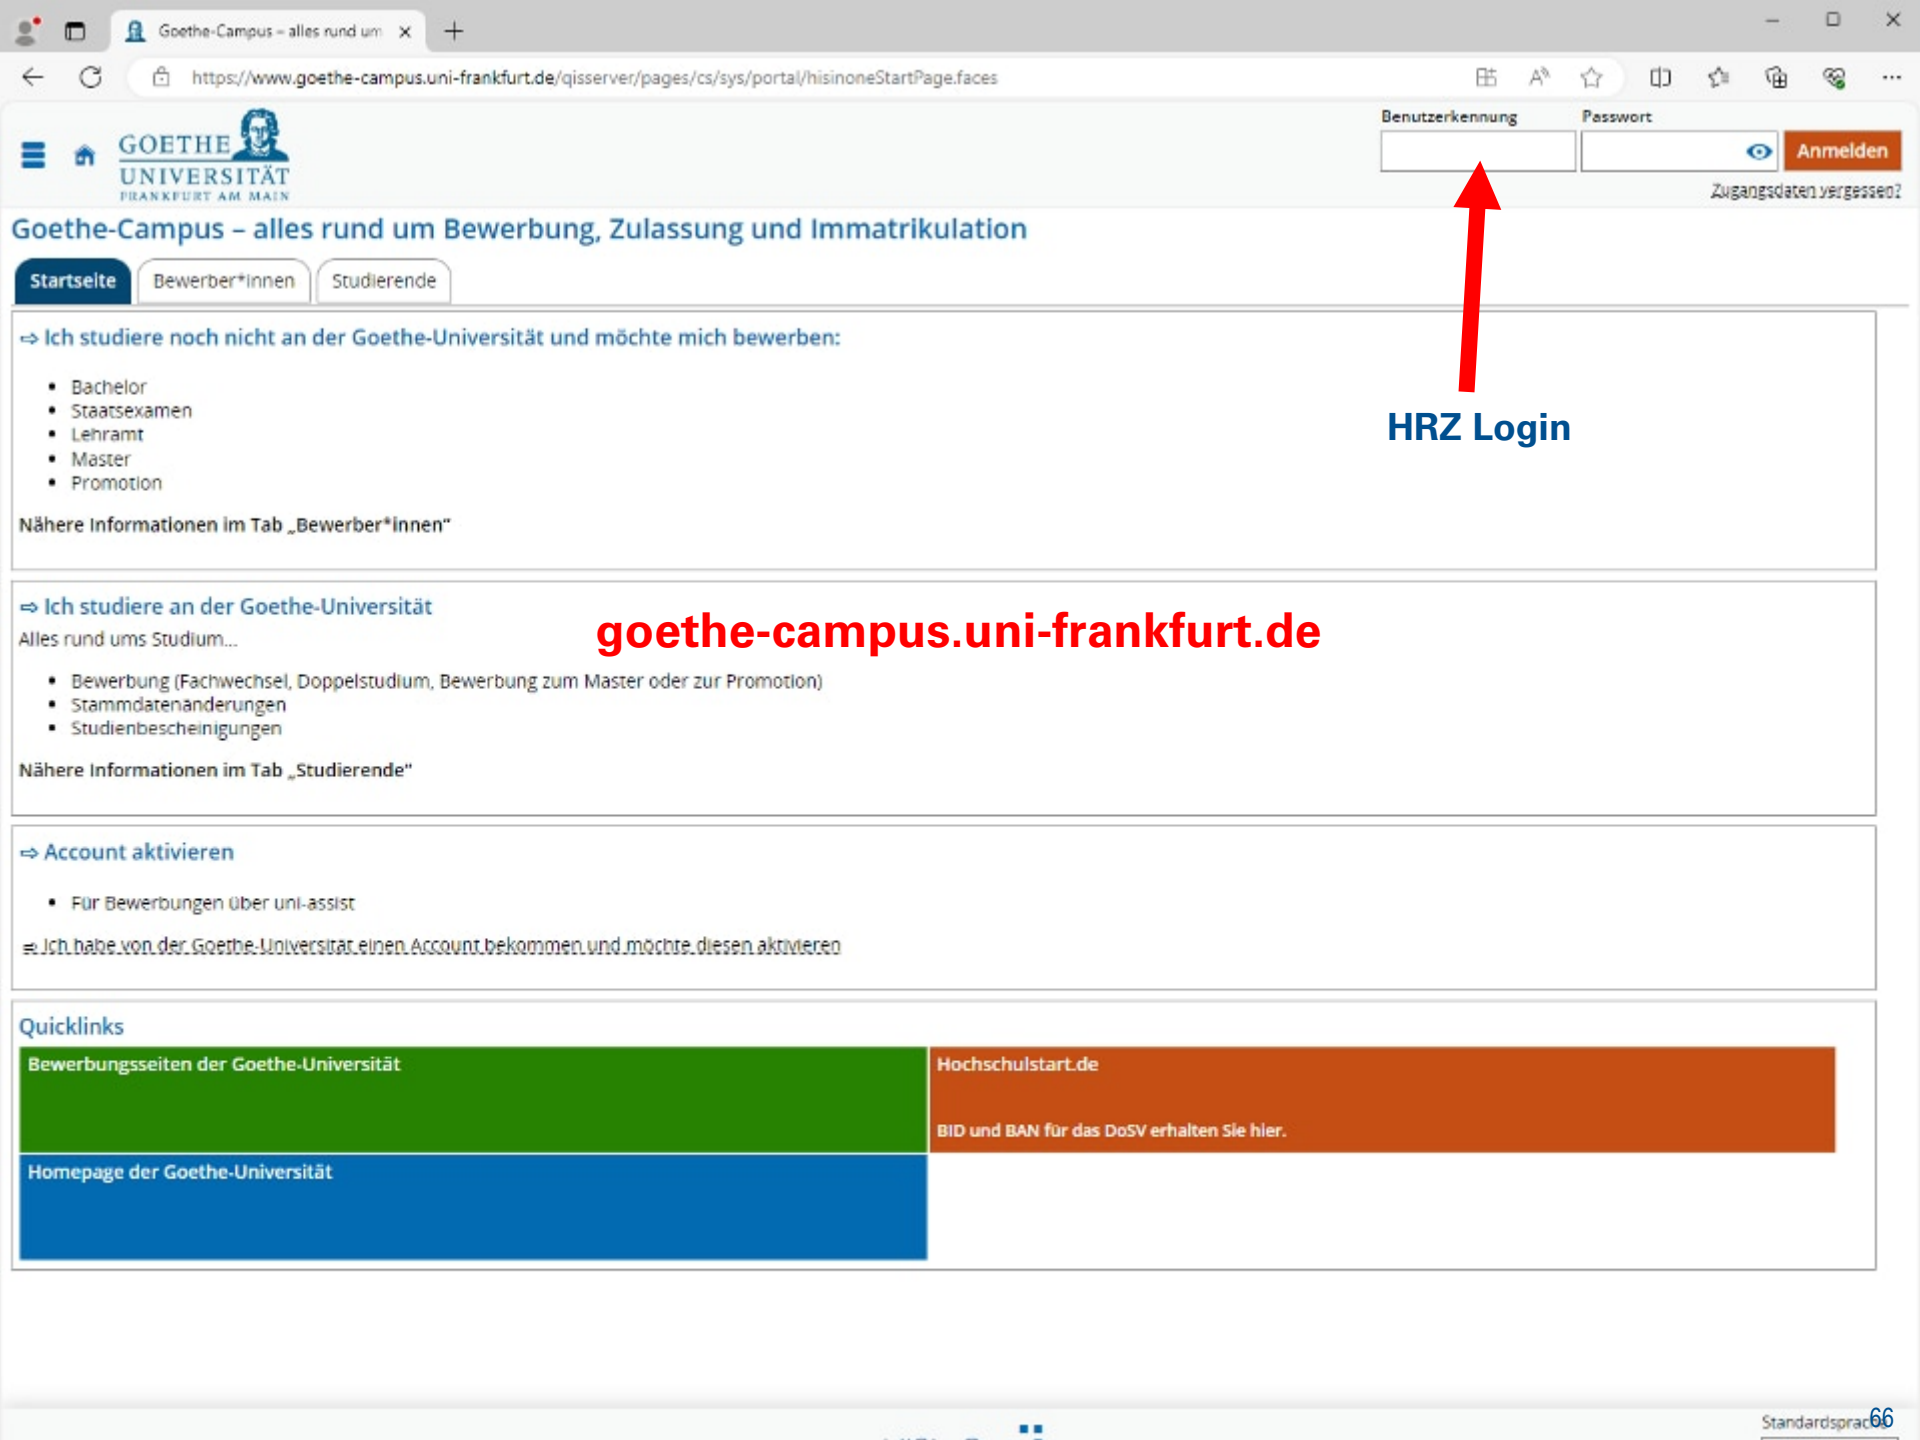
Goethe-Campus – alles rund um ×

https://www.goethe-campus.uni-frankfurt.de/qisserver/pages/cs/sys/portal/hisinoneStartPage.faces

GOETHE UNIVERSITÄT FRANKFURT AM MAIN

Benutzerkennung

Passwort

Anmelden

Zugangsdaten vergessen?

Goethe-Campus – alles rund um Bewerbung, Zulassung und Immatrikulation

Startseite

Bewerber*innen

Studierende

⇨ Ich studiere noch nicht an der Goethe-Universität und möchte mich bewerben:

- Bachelor
- Staatsexamen
- Lehramt
- Master
- Promotion

Nähere Informationen im Tab „Bewerber*innen"

HRZ Login

⇨ Ich studiere an der Goethe-Universität

Alles rund ums Studium...

goethe-campus.uni-frankfurt.de

- Bewerbung (Fachwechsel, Doppelstudium, Bewerbung zum Master oder zur Promotion)
- Stammdatenänderungen
- Studienbescheinigungen

Nähere Informationen im Tab „Studierende"

⇨ Account aktivieren

- Für Bewerbungen über uni-assist

⇨ Ich habe von der Goethe-Universität einen Account bekommen und möchte diesen aktivieren

Quicklinks

Bewerbungsseiten der Goethe-Universität

Hochschulstart.de

BID und BAN für das DoSV erhalten Sie hier.

Homepage der Goethe-Universität

Standardsprac

66